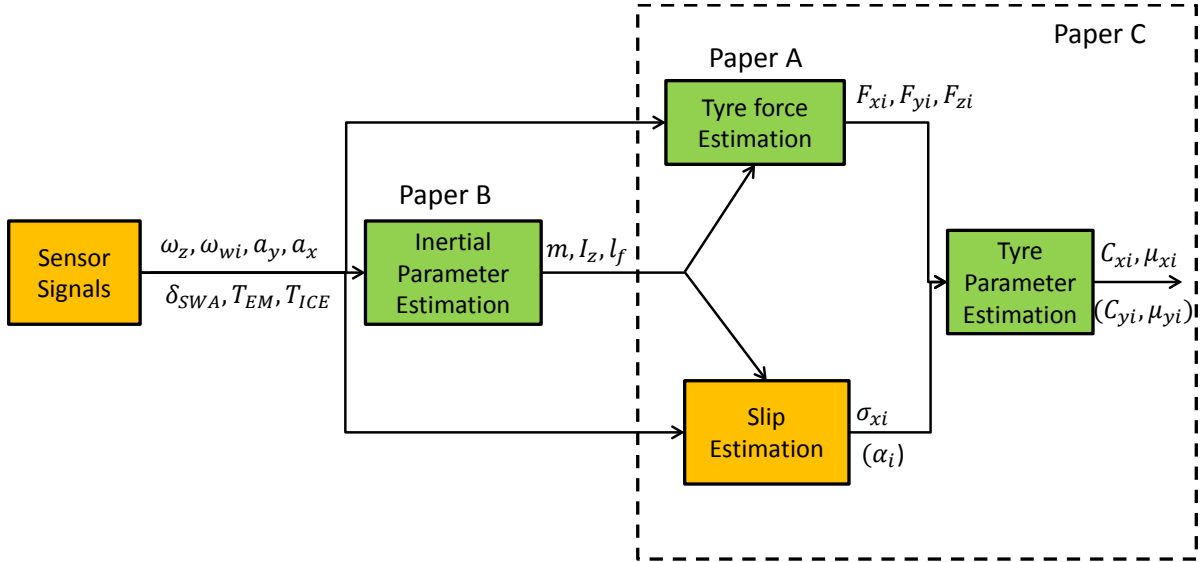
Paper C

Paper A

Tyre force Estimation

$F_{xi}, F_{yi}, F_{zi}$

Paper B

Sensor Signals

$\omega_z, \omega_{wi}, a_y, a_x$

$\delta_{SWA}, T_{EM}, T_{ICE}$

Inertial Parameter Estimation

$m, I_z, l_f$

Tyre Parameter Estimation

$C_{xi}, \mu_{xi}$

$(C_{yi}, \mu_{yi})$

Slip Estimation

$\sigma_{xi}$

$(\alpha_i)$